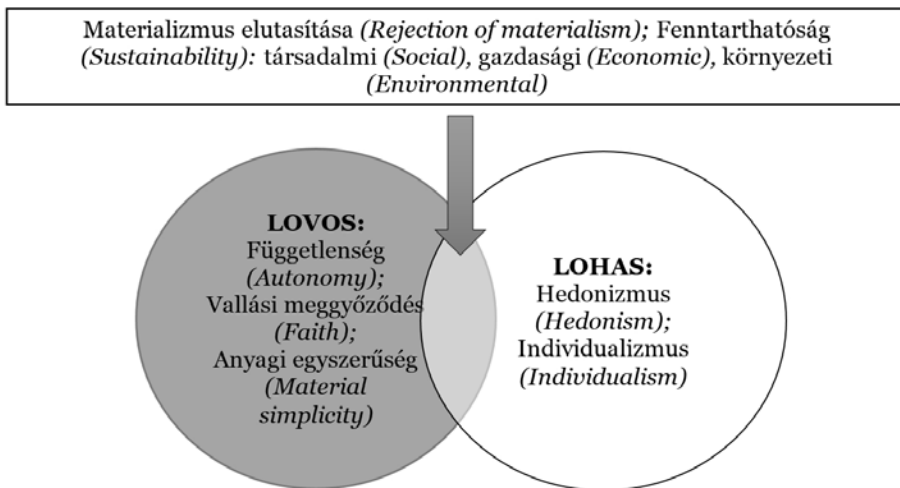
Materializmus elutasítása *(Rejection of materialism);* Fenntarthatóság *(Sustainability):* társadalmi *(Social),* gazdasági *(Economic),* környezeti *(Environmental)*

**LOVOS:**
Függetlenség
*(Autonomy);*
Vallási meggyőződés
*(Faith);*
Anyagi egyszerűség
*(Material simplicity)*

**LOHAS:**
Hedonizmus
*(Hedonism);*
Individualizmus
*(Individualism)*